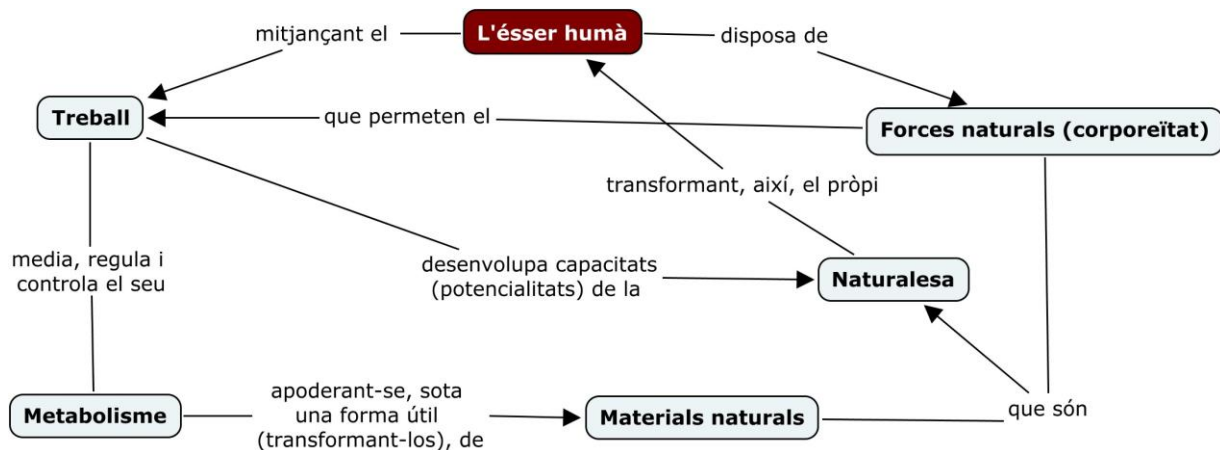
L'ésser humà

mitjançant el

disposa de

Treball

que permeten el

Forces naturals (corporeïtat)

transformant, així, el pròpi

media, regula i controla el seu

desenvolupa capacitats (potencialitats) de la

Naturalesa

Metabolisme

apoderant-se, sota una forma útil (transformant-los), de

Materials naturals

que són